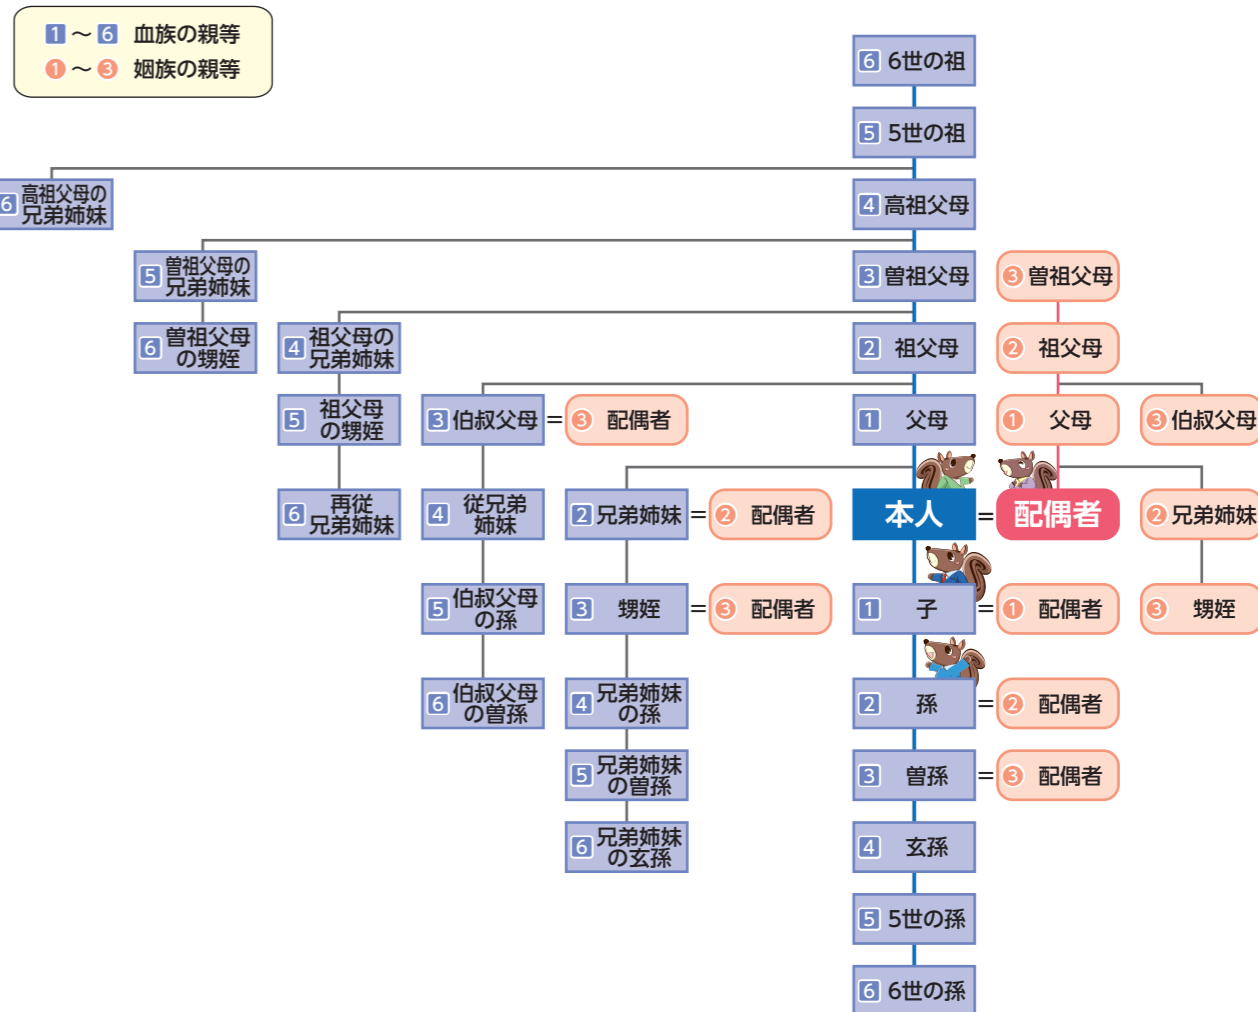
1 〜 6 血族の親等
1 〜 3 姻族の親等

6 6世の祖
5 5世の祖
6 高祖父母の兄弟姉妹
4 高祖父母
5 曽祖父母の兄弟姉妹
3 曽祖父母
3 曽祖父母
6 曽祖父母の甥姪
4 祖父母の兄弟姉妹
2 祖父母
2 祖父母
5 祖父母の甥姪
3 伯叔父母 = 3 配偶者
1 父母
1 父母
3 伯叔父母
6 再従兄弟姉妹
4 従兄弟姉妹
2 兄弟姉妹 = 2 配偶者
本人 = 配偶者
2 兄弟姉妹
5 伯叔父母の孫
3 甥姪 = 3 配偶者
1 子 = 1 配偶者
3 甥姪
6 伯叔父母の曽孫
4 兄弟姉妹の孫
2 孫 = 2 配偶者
5 兄弟姉妹の曽孫
3 曽孫 = 3 配偶者
6 兄弟姉妹の玄孫
4 玄孫
5 5世の孫
6 6世の孫